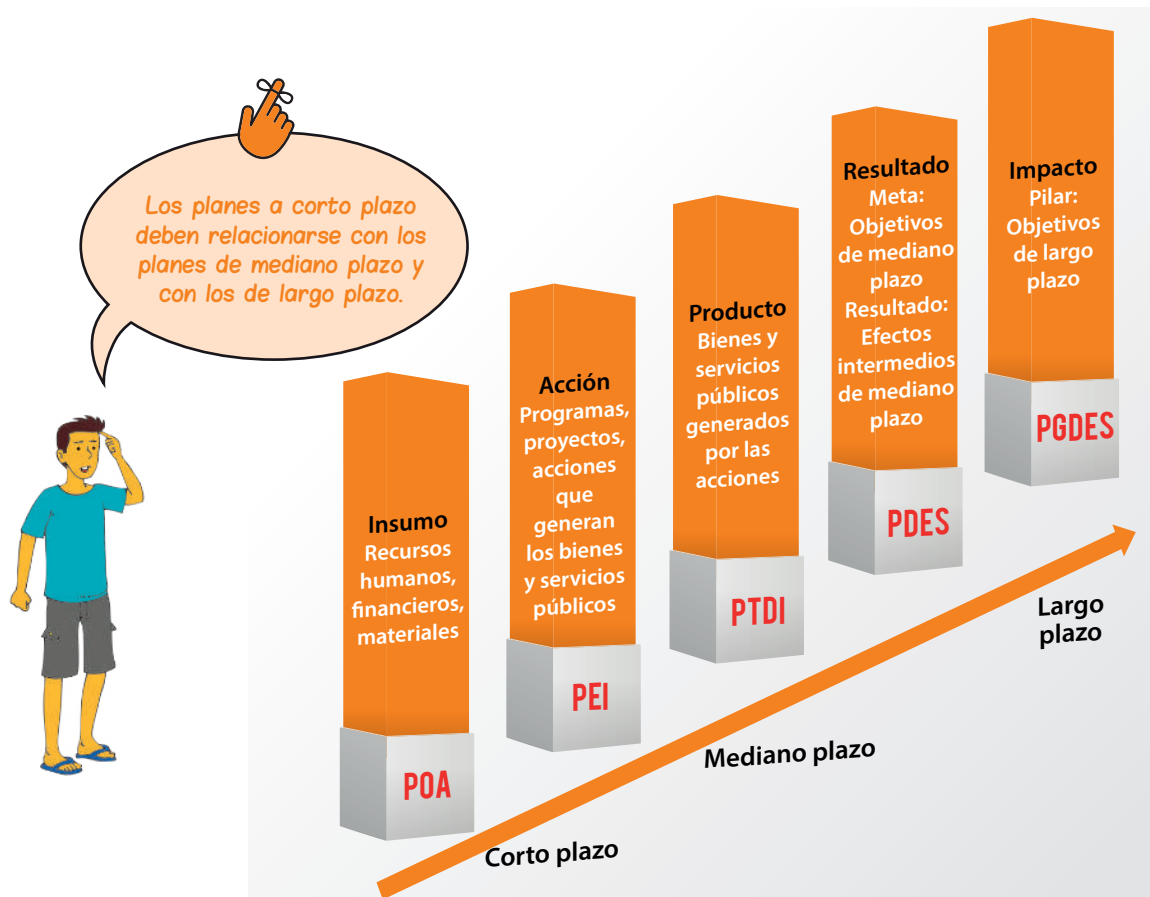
Los planes a corto plazo deben relacionarse con los planes de mediano plazo y con los de largo plazo.

Insumo
Recursos humanos, financieros, materiales

POA

Acción
Programas, proyectos, acciones que generan los bienes y servicios públicos

PEI

Producto
Bienes y servicios públicos generados por las acciones

PTDI

Resultado
Meta: Objetivos de mediano plazo
Resultado: Efectos intermedios de mediano plazo

PDES

Impacto
Pilar: Objetivos de largo plazo

PGDES

Corto plazo

Mediano plazo

Largo plazo